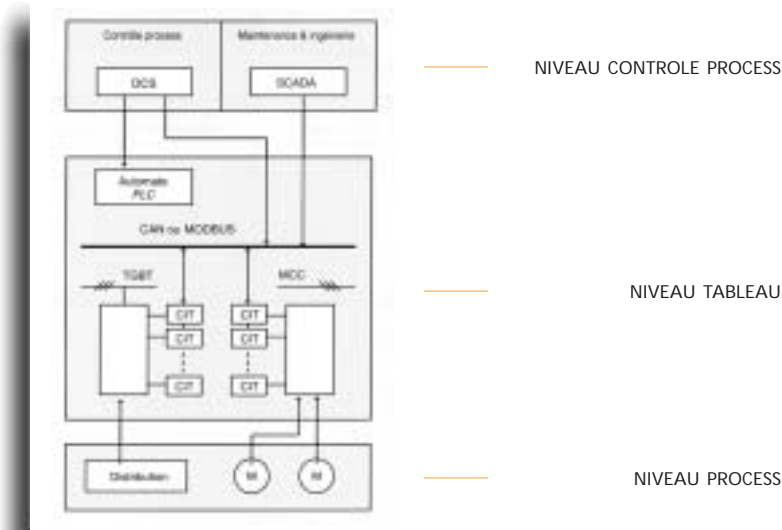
Contrôle process

Maintenance & ingénierie

DCS

SCADA

NIVEAU CONTROLE PROCESS

Automate PLC

CAN ou MODBUS

TGBT

MCC

CIT

CIT

CIT

CIT

CIT

CIT

NIVEAU TABLEAU

Distribution

M

M

NIVEAU PROCESS